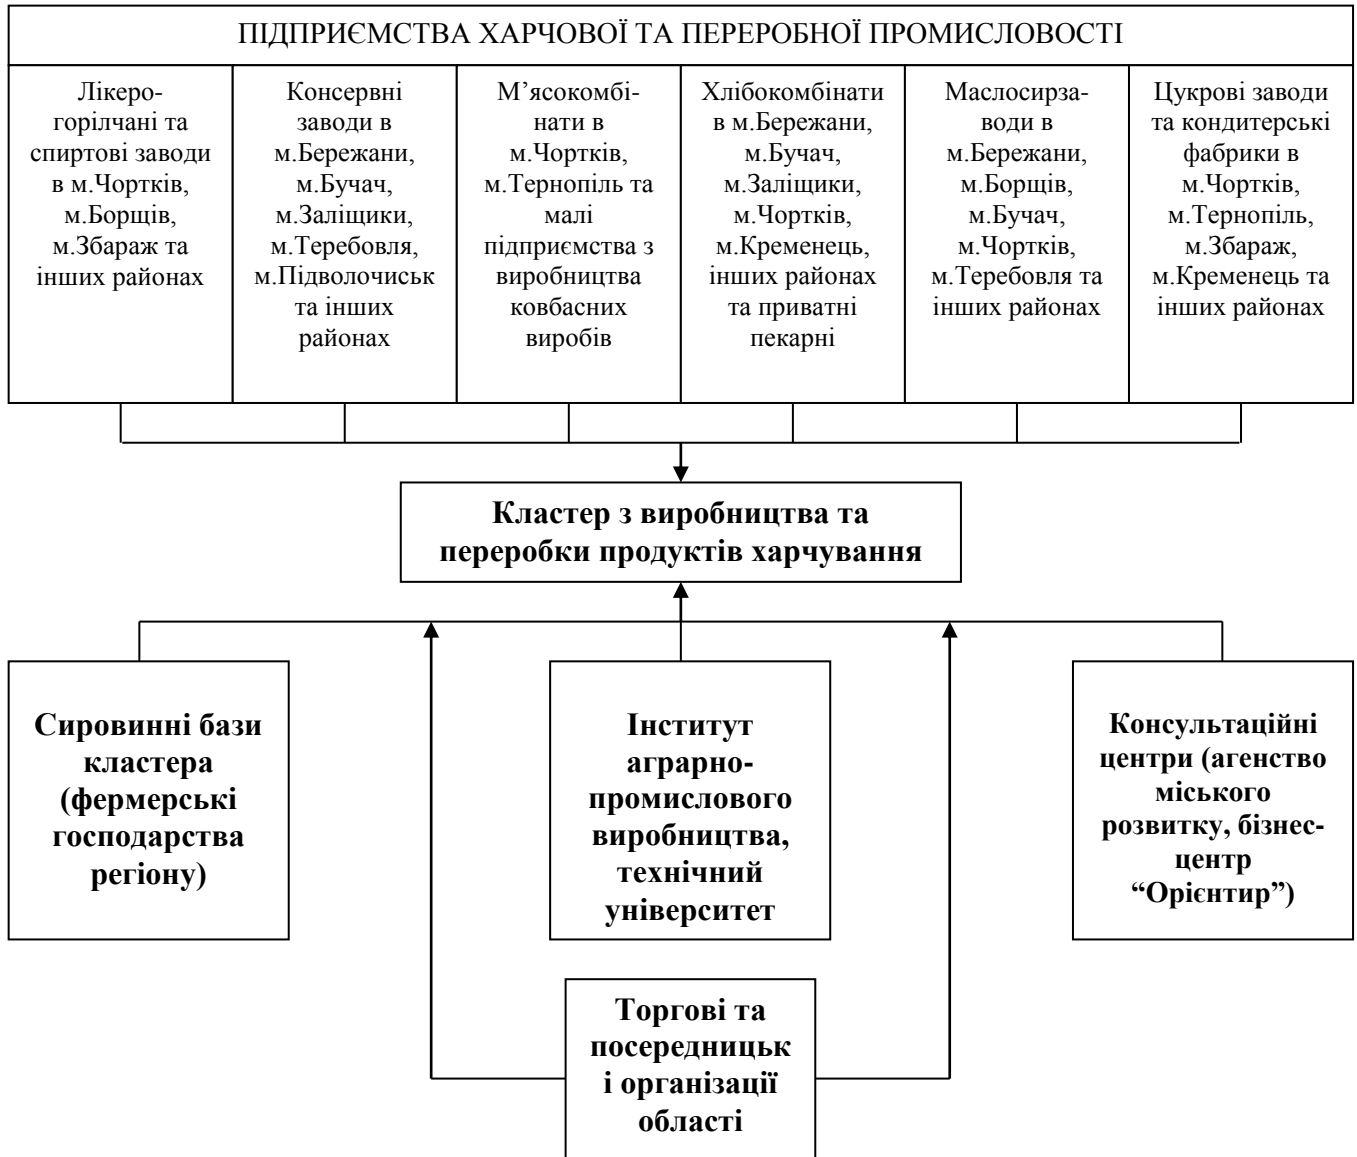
ПІДПРИЄМСТВА ХАРЧОВОЇ ТА ПЕРЕРОБНОЇ ПРОМИСЛОВОСТІ

| Лікерогорілчані та спиртові заводи в м.Чортків, м.Борщів, м.Збараж та інших районах | Консервні заводи в м.Бережани, м.Бучач, м.Заліщики, м.Теребовля, м.Підволочиськ та інших районах | М’ясокомбінати в м.Чортків, м.Тернопіль та малі підприємства з виробництва ковбасних виробів | Хлібокомбінати в м.Бережани, м.Бучач, м.Заліщики, м.Чортків, м.Кременець, інших районах та приватні пекарні | Маслосирзаводи в м.Бережани, м.Борщів, м.Бучач, м.Чортків, м.Теребовля та інших районах | Цукрові заводи та кондитерські фабрики в м.Чортків, м.Тернопіль, м.Збараж, м.Кременець та інших районах |
|---|---|---|---|---|---|

Кластер з виробництва та переробки продуктів харчування

Сировинні бази кластера (фермерські господарства регіону)

Інститут аграрно-промислового виробництва, технічний університет

Консультаційні центри (агенство міського розвитку, бізнес-центр “Орієнтир”)

Торгові та посередницьк і організації області